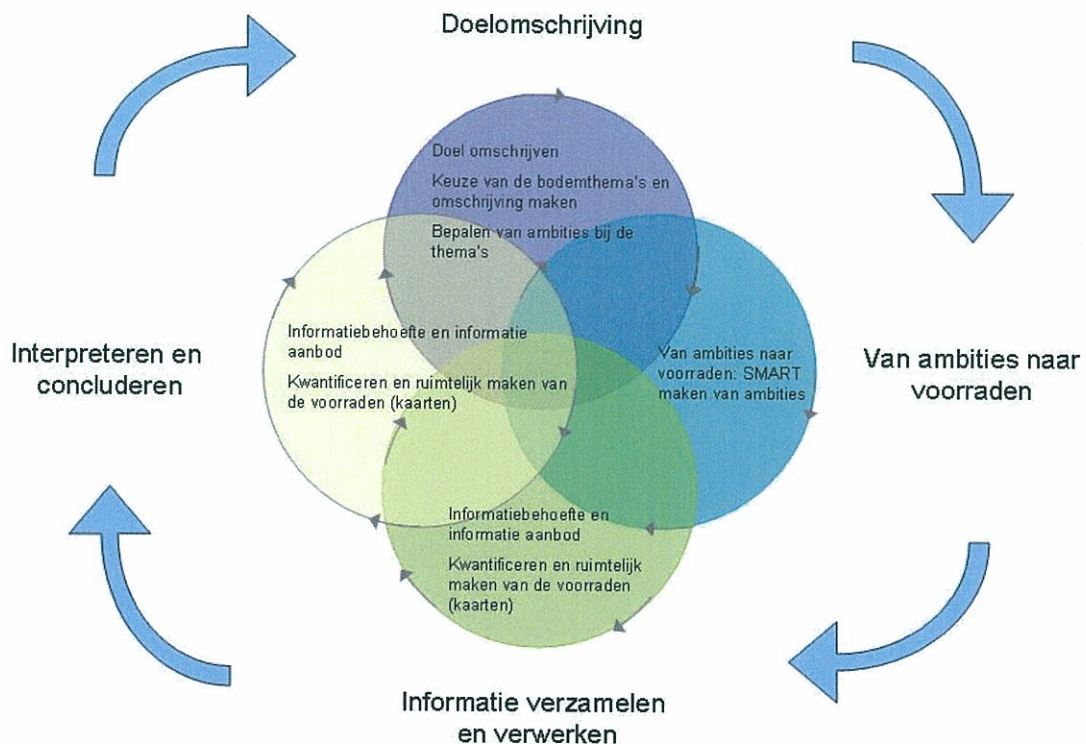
Doelomschrijving

Doel omschrijven

Keuze van de bodemthema's en omschrijving maken

Bepalen van ambities bij de thema's

Van ambities naar voorraden

Van ambities naar voorraden: SMART maken van ambities

Informatiebehoefte en informatie aanbod

Kwantificeren en ruimtelijk maken van de voorraden (kaarten)

Informatie verzamelen en verwerken

Informatiebehoefte en informatie aanbod

Kwantificeren en ruimtelijk maken van de voorraden (kaarten)

Interpreteren en concluderen